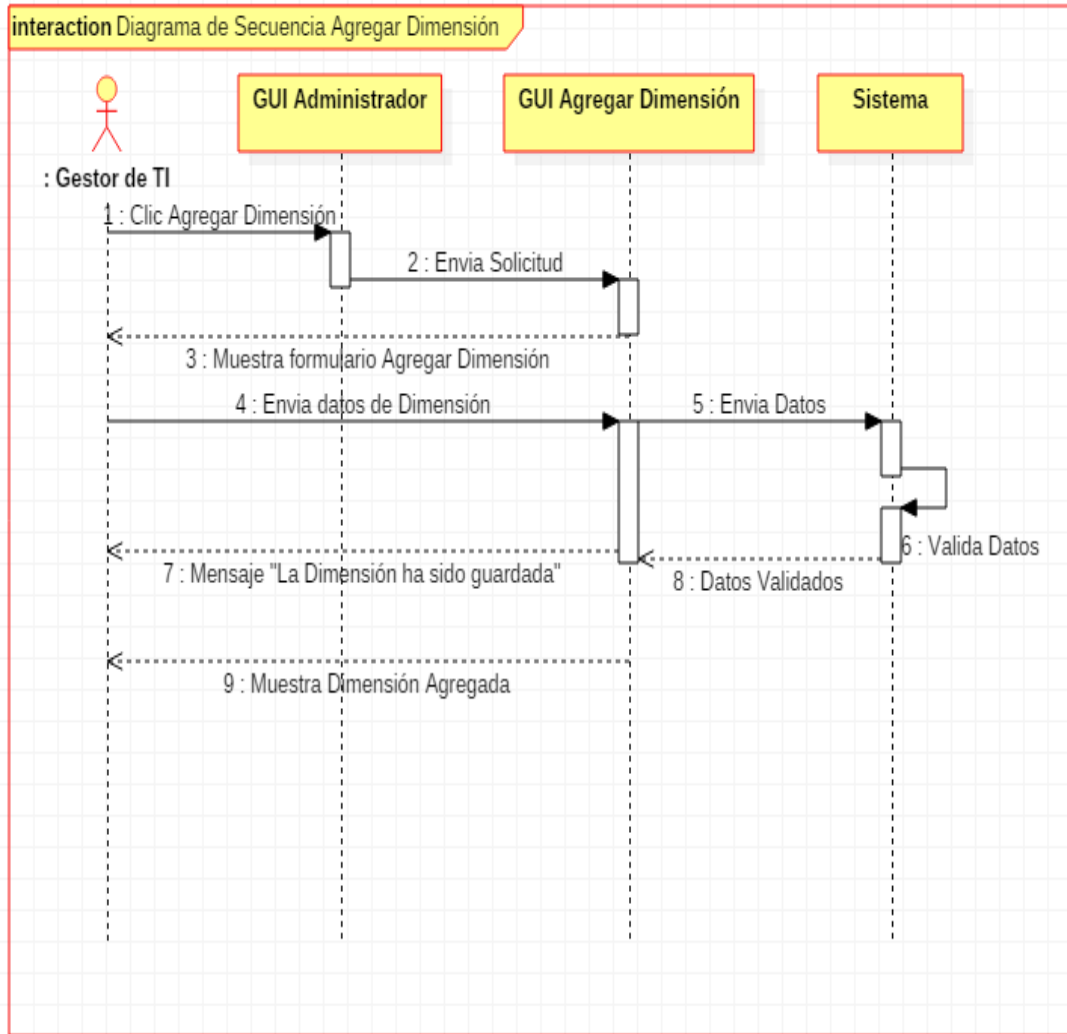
interaction Diagrama de Secuencia Agregar Dimensión

: Gestor de TI

GUI Administrador

GUI Agregar Dimensión

Sistema

1 : Clic Agregar Dimensión

2 : Envia Solicitud

3 : Muestra formulario Agregar Dimensión

4 : Envia datos de Dimensión

5 : Envia Datos

6 : Valida Datos

7 : Mensaje "La Dimensión ha sido guardada"

8 : Datos Validados

9 : Muestra Dimensión Agregada